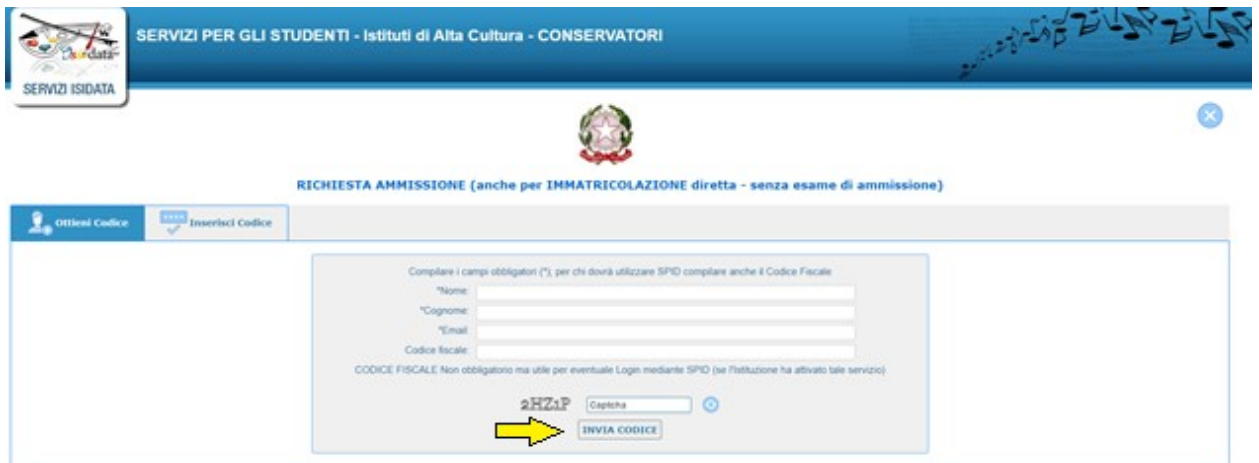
Isidata

SERVIZI ISIDATA

SERVIZI PER GLI STUDENTI - Istituti di Alta Cultura - CONSERVATORI

RICHIESTA AMMISSIONE (anche per IMMATRICOLAZIONE diretta - senza esame di ammissione)

Ottieni Codice

Inserisci Codice

Compilare i campi obbligatori (*), per chi dovrà utilizzare SPID compilare anche il Codice Fiscale

*Nome:

*Cognome:

*Email:

Codice fiscale:

CODICE FISCALE Non obbligatorio ma utile per eventuale Login mediante SPID (se l'Istituzione ha attivato tale servizio)

2HZ1P Captcha

INVIA CODICE